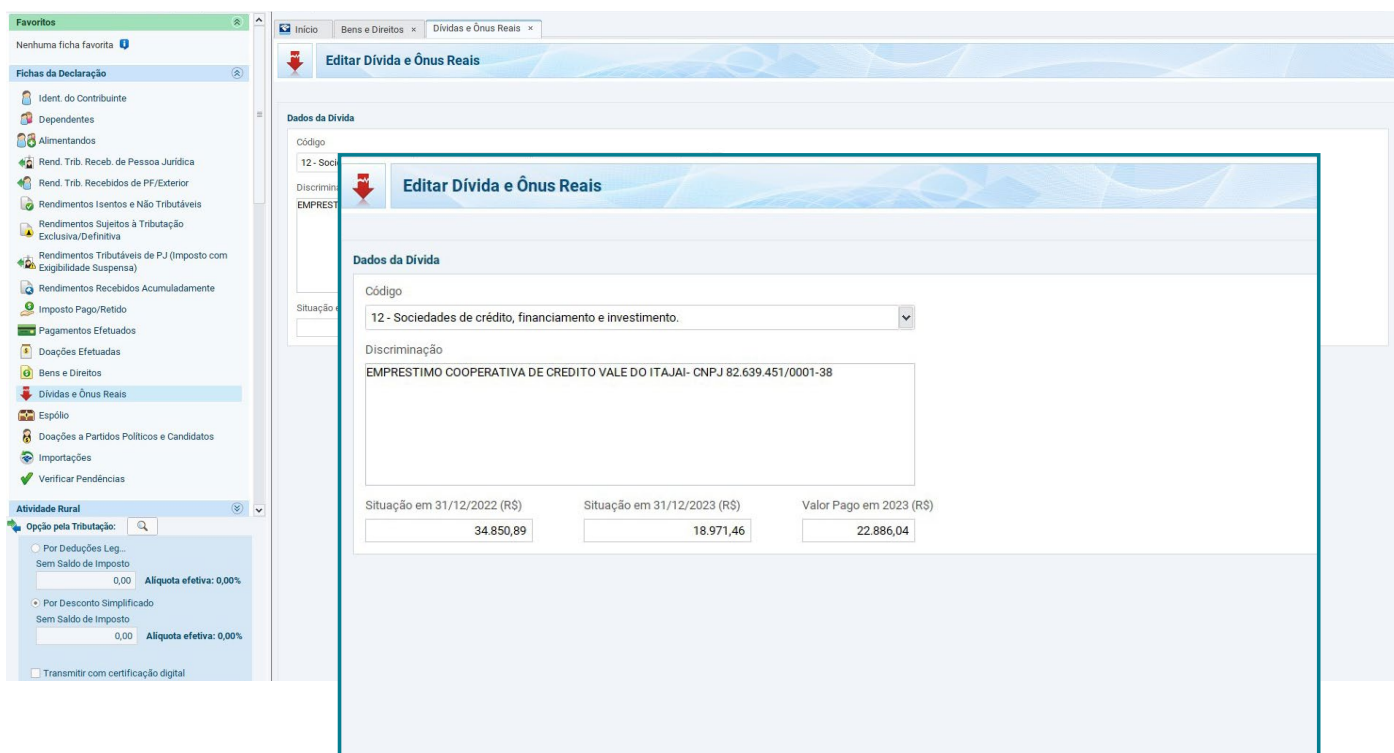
Favoritos

Nenhuma ficha favorita

Fichas da Declaração

Ident. do Contribuinte
Dependentes
Alimentandos
Rend. Trib. Receb. de Pessoa Jurídica
Rend. Trib. Recebidos de PF/Exterior
Rendimentos Isentos e Não Tributáveis
Rendimentos Sujeitos à Tributação Exclusiva/Definitiva
Rendimentos Tributáveis de PJ (Imposto com Exigibilidade Suspensa)
Rendimentos Recebidos Acumuladamente
Imposto Pago/Retido
Pagamentos Efetuados
Doações Efetuadas
Bens e Direitos
Dívidas e Ônus Reais
Espólio
Doações a Partidos Políticos e Candidatos
Importações
Verificar Pendências

Atividade Rural

Opção pela Tributação:

Por Deduções Leg...
Sem Saldo de Imposto
0,00 Alíquota efetiva: 0,00%

Por Desconto Simplificado
Sem Saldo de Imposto
0,00 Alíquota efetiva: 0,00%

Transmitir com certificação digital

Início | Bens e Direitos × | Dívidas e Ônus Reais ×

Editar Dívida e Ônus Reais

Dados da Dívida
Código
12 - Soci
Discrimina
EMPREST
Situação e

Editar Dívida e Ônus Reais

Dados da Dívida

Código
12 - Sociedades de crédito, financiamento e investimento.

Discriminação
EMPRESTIMO COOPERATIVA DE CREDITO VALE DO ITAJAI- CNPJ 82.639.451/0001-38

Situação em 31/12/2022 (R$) | Situação em 31/12/2023 (R$) | Valor Pago em 2023 (R$)
34.850,89 | 18.971,46 | 22.886,04